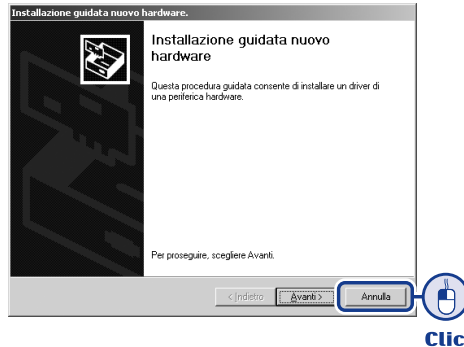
Installazione guidata nuovo hardware.

Installazione guidata nuovo hardware

Questa procedura guidata consente di installare un driver di una periferica hardware.

Per proseguire, scegliere Avanti.

< Indietro

Avanti >

Annulla

Clic